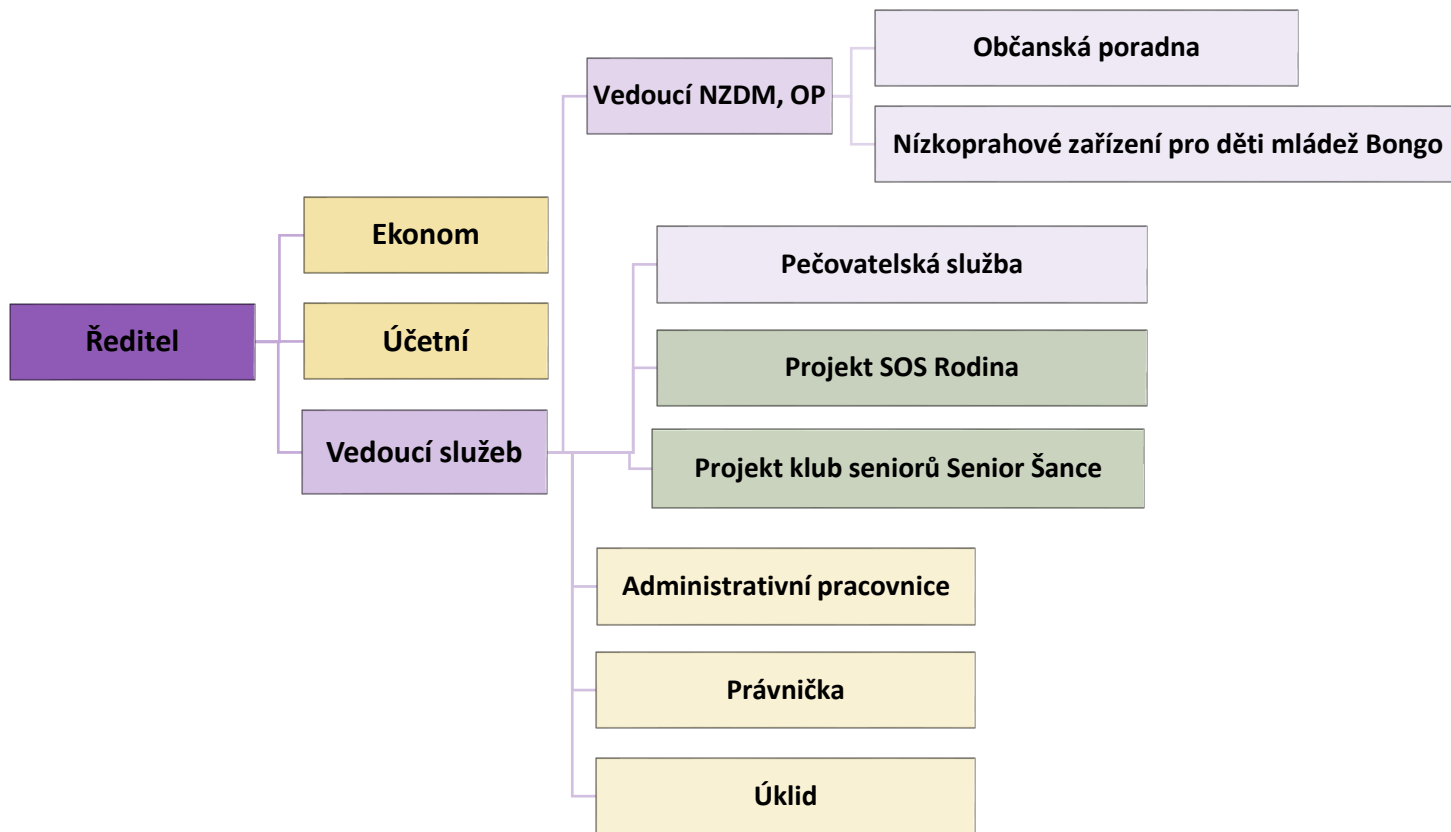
Ředitel

Ekonom

Účetní

Vedoucí služeb

Vedoucí NZDM, OP

Občanská poradna

Nízkoprahové zařízení pro děti mládež Bongo

Pečovatelská služba

Projekt SOS Rodina

Projekt klub seniorů Senior Šance

Administrativní pracovnice

Právnička

Úklid